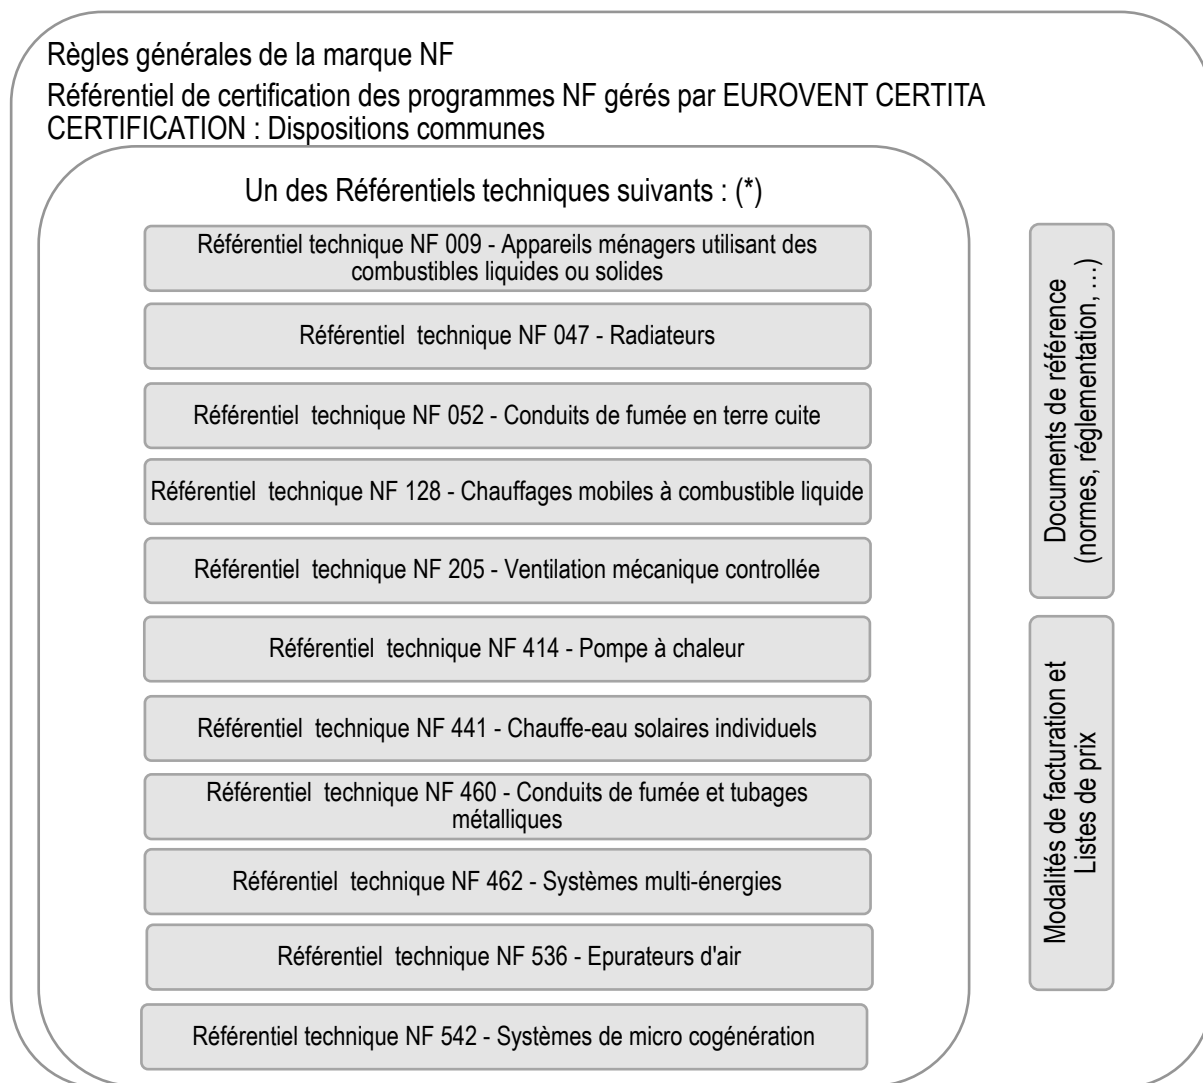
Règles générales de la marque NF

Référentiel de certification des programmes NF gérés par EUROVENT CERTITA CERTIFICATION : Dispositions communes

Un des Référentiels techniques suivants : (*)

Référentiel technique NF 009 - Appareils ménagers utilisant des combustibles liquides ou solides

Référentiel technique NF 047 - Radiateurs

Référentiel technique NF 052 - Conduits de fumée en terre cuite

Référentiel technique NF 128 - Chauffages mobiles à combustible liquide

Référentiel technique NF 205 - Ventilation mécanique controllée

Référentiel technique NF 414 - Pompe à chaleur

Référentiel technique NF 441 - Chauffe-eau solaires individuels

Référentiel technique NF 460 - Conduits de fumée et tubages métalliques

Référentiel technique NF 462 - Systèmes multi-énergies

Référentiel technique NF 536 - Epurateurs d'air

Référentiel technique NF 542 - Systèmes de micro cogénération

Documents de référence (normes, réglementation, ...)

Modalités de facturation et Listes de prix